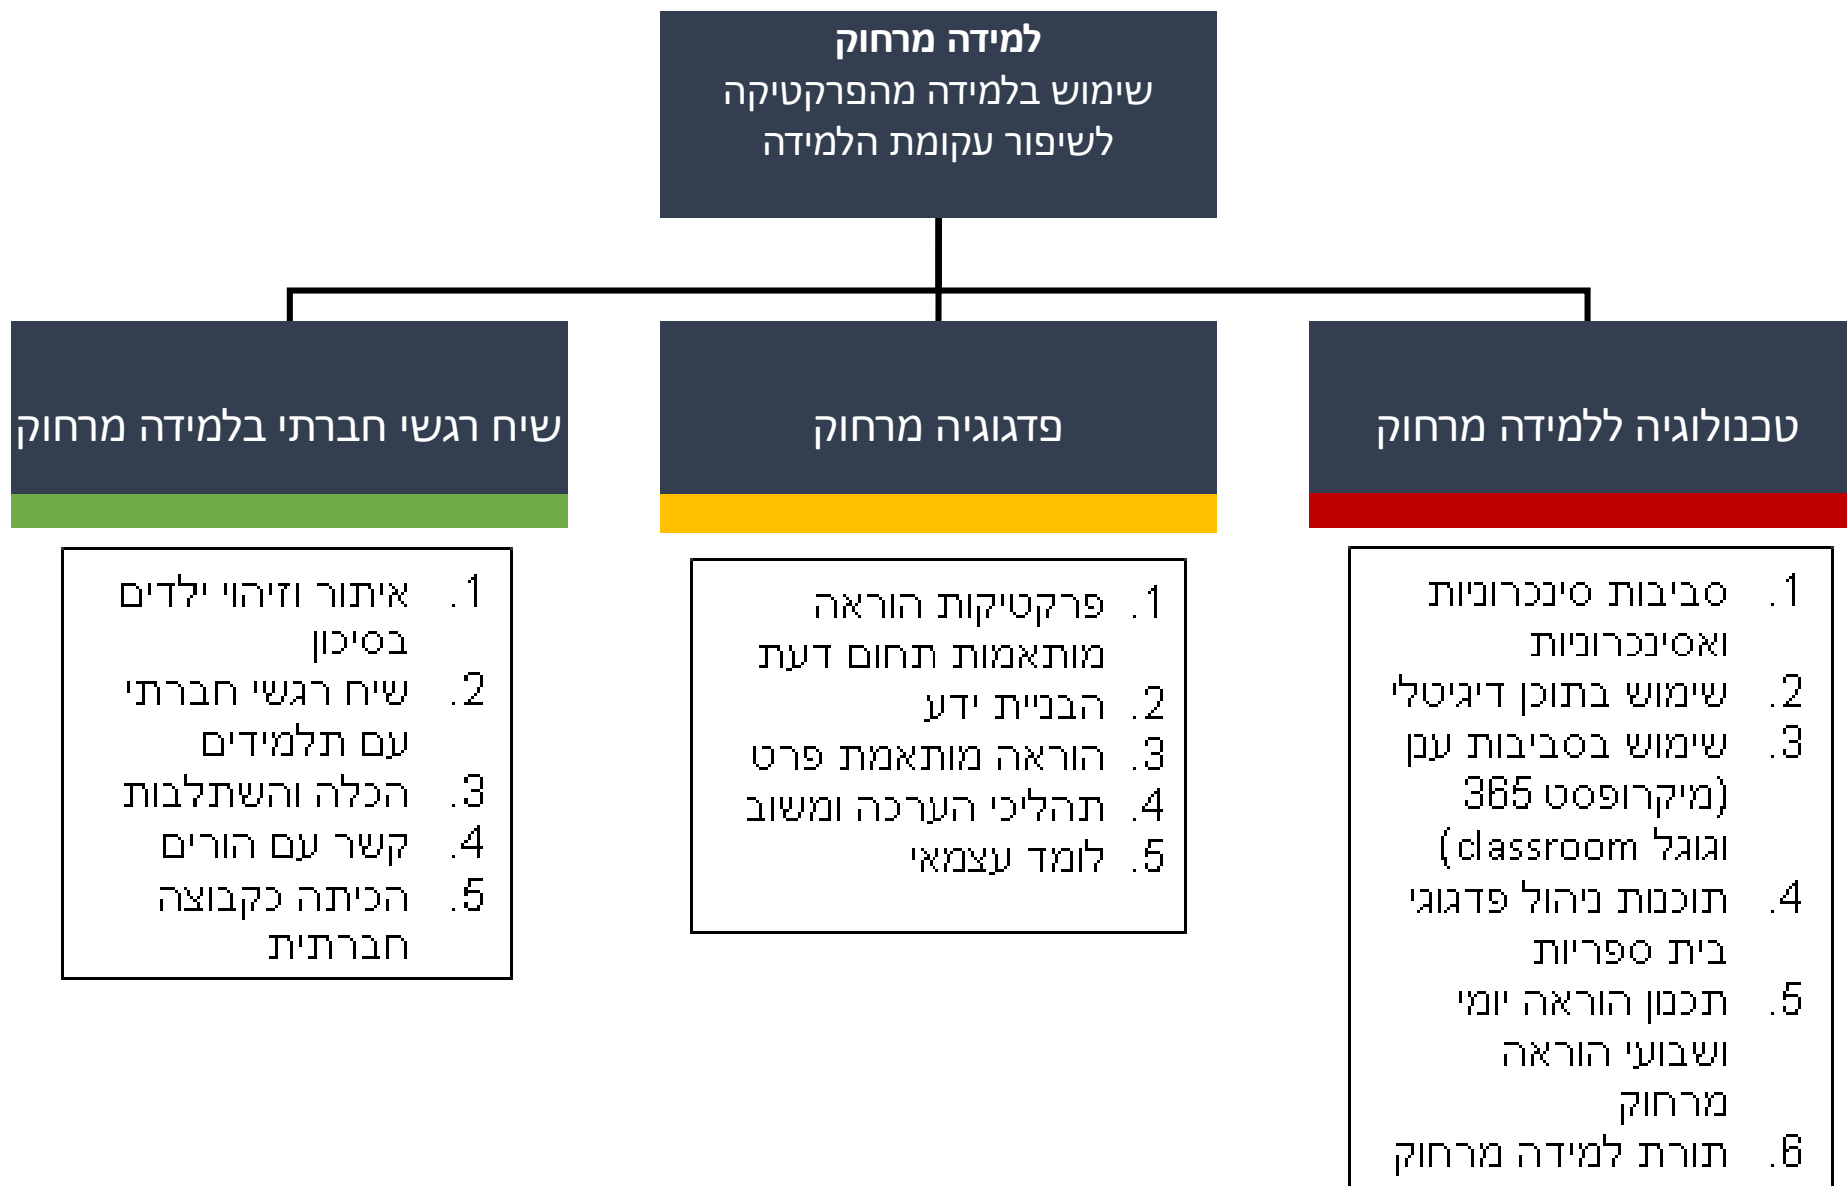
למידה מרחוק
שימוש בלמידה מהפרקטיקה לשיפור עקומת הלמידה

טכנולוגיה ללמידה מרחוק

1. סביבות סינכרוניות ואסינכרוניות
2. שימוש בתוכן דיגיטלי
3. שימוש בסביבות ענן (מיקרופוסט 365 וגוגל classroom)
4. תוכנות ניהול פדגוגי בית ספריות
5. תכנון הוראה יומי ושבועי הוראה מרחוק
6. תורת למידה מרחוק

פדגוגיה מרחוק

1. פרקטיקות הוראה מותאמות תחום דעת
2. הבניית ידע
3. הוראה מותאמת פרט
4. תהליכי הערכה ומשוב
5. לומד עצמאי

שיח רגשי חברתי בלמידה מרחוק

1. איתור וזיהוי ילדים בסיכון
2. שיח רגשי חברתי עם תלמידים
3. הכלה והשתלבות
4. קשר עם הורים
5. הכיתה כקבוצה חברתית